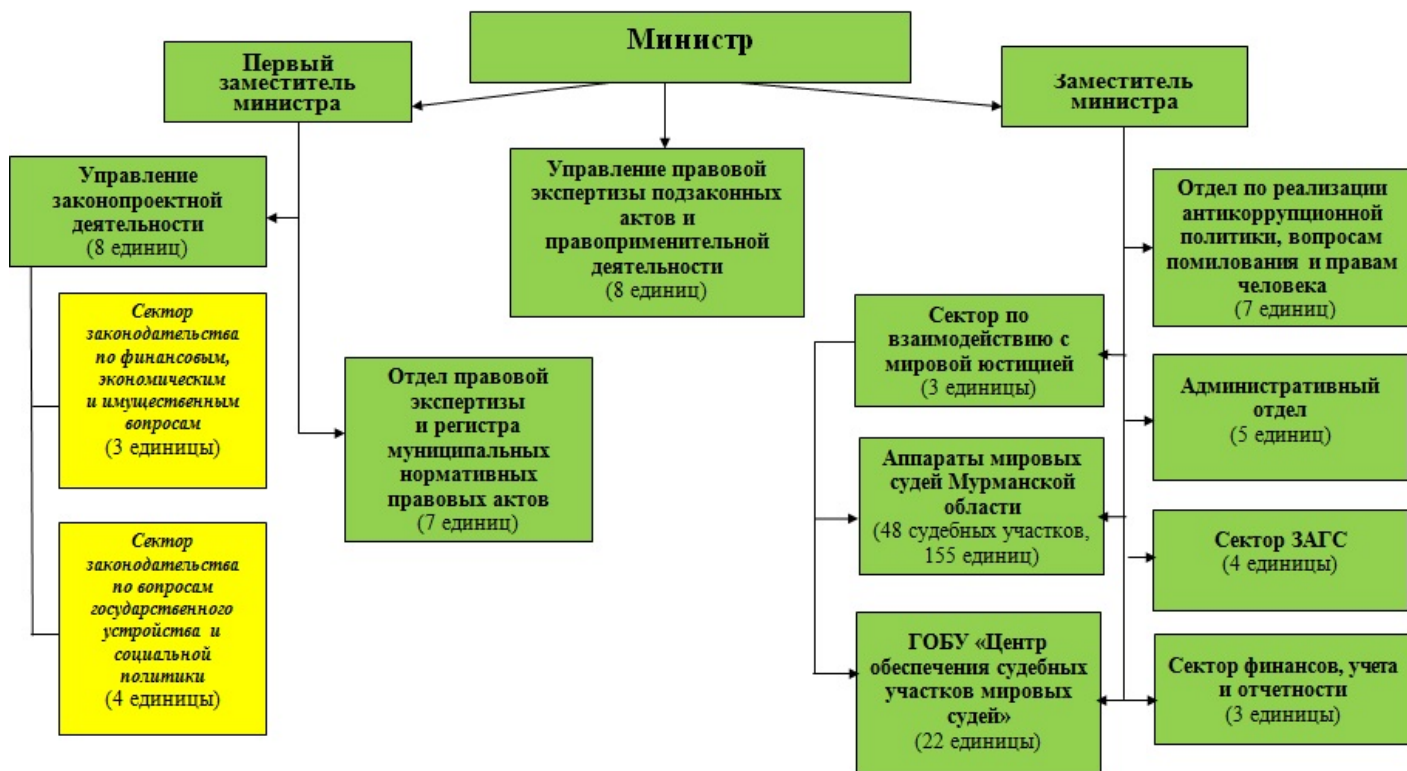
Министр

Первый заместитель министра

Заместитель министра

Управление законопроектной деятельности
(8 единиц)

Управление правовой экспертизы подзаконных актов и правоприменительной деятельности
(8 единиц)

Отдел по реализации антикоррупционной политики, вопросам помилования и правам человека
(7 единиц)

Сектор законодательства по финансовым, экономическим и имущественным вопросам
(3 единицы)

Отдел правовой экспертизы и регистра муниципальных нормативных правовых актов
(7 единиц)

Сектор по взаимодействию с мировой юстицией
(3 единицы)

Административный отдел
(5 единиц)

Аппараты мировых судей Мурманской области
(48 судебных участков, 155 единиц)

Сектор ЗАГС
(4 единицы)

Сектор законодательства по вопросам государственного устройства и социальной политики
(4 единицы)

ГОБУ «Центр обеспечения судебных участков мировых судей»
(22 единицы)

Сектор финансов, учета и отчетности
(3 единицы)